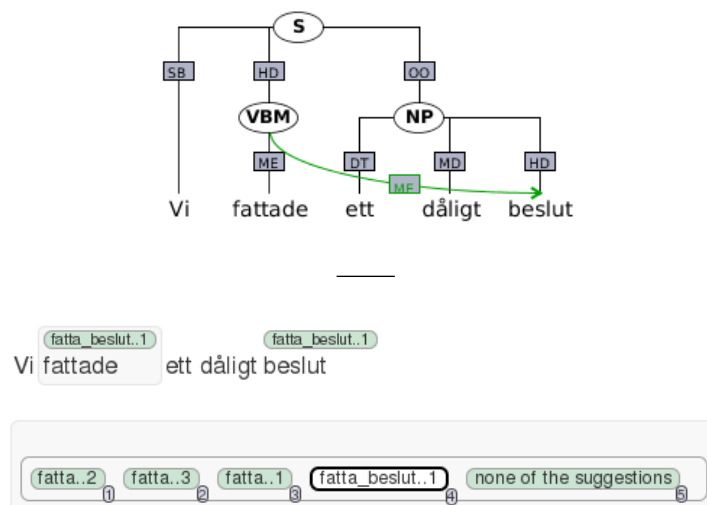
S
SB
HD
OO
VBM
NP
ME
DT
MD
HD
ME
Vi fattade ett dåligt beslut

fatta_beslut..1
fatta_beslut..1
Vi fattade ett dåligt beslut

fatta..2 1
fatta..3 2
fatta..1 3
fatta_beslut..1 4
none of the suggestions 5